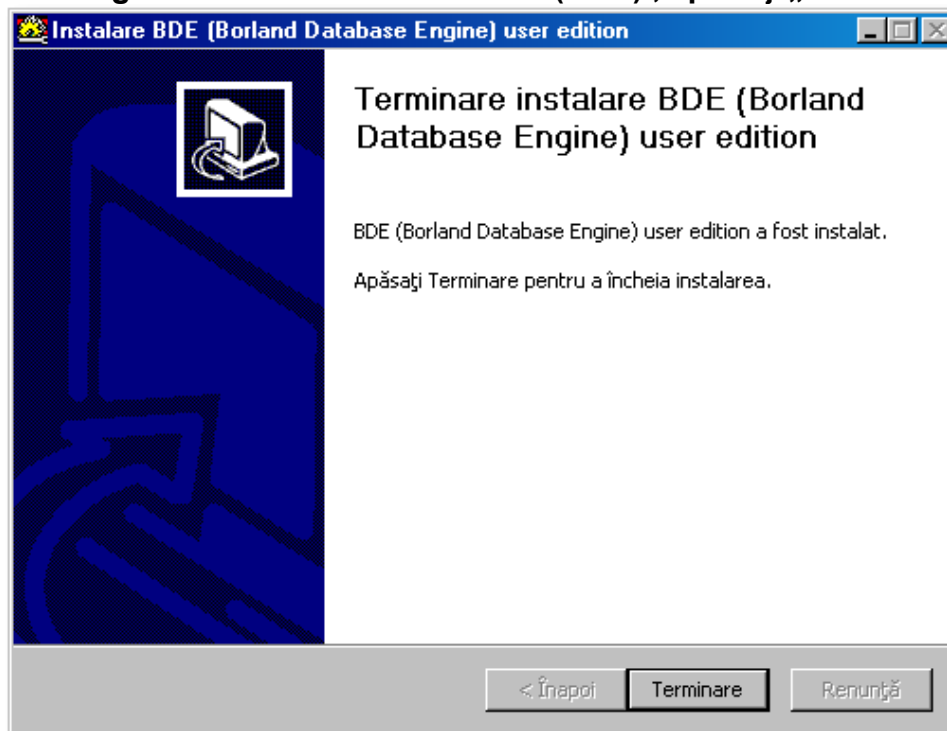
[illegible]

Instalare BDE (Borland Database Engine) user edition

Terminare instalare BDE (Borland Database Engine) user edition

BDE (Borland Database Engine) user edition a fost instalat.

Apăsaţi Terminare pentru a încheia instalarea.

< Înapoi

Terminare

Renunţă